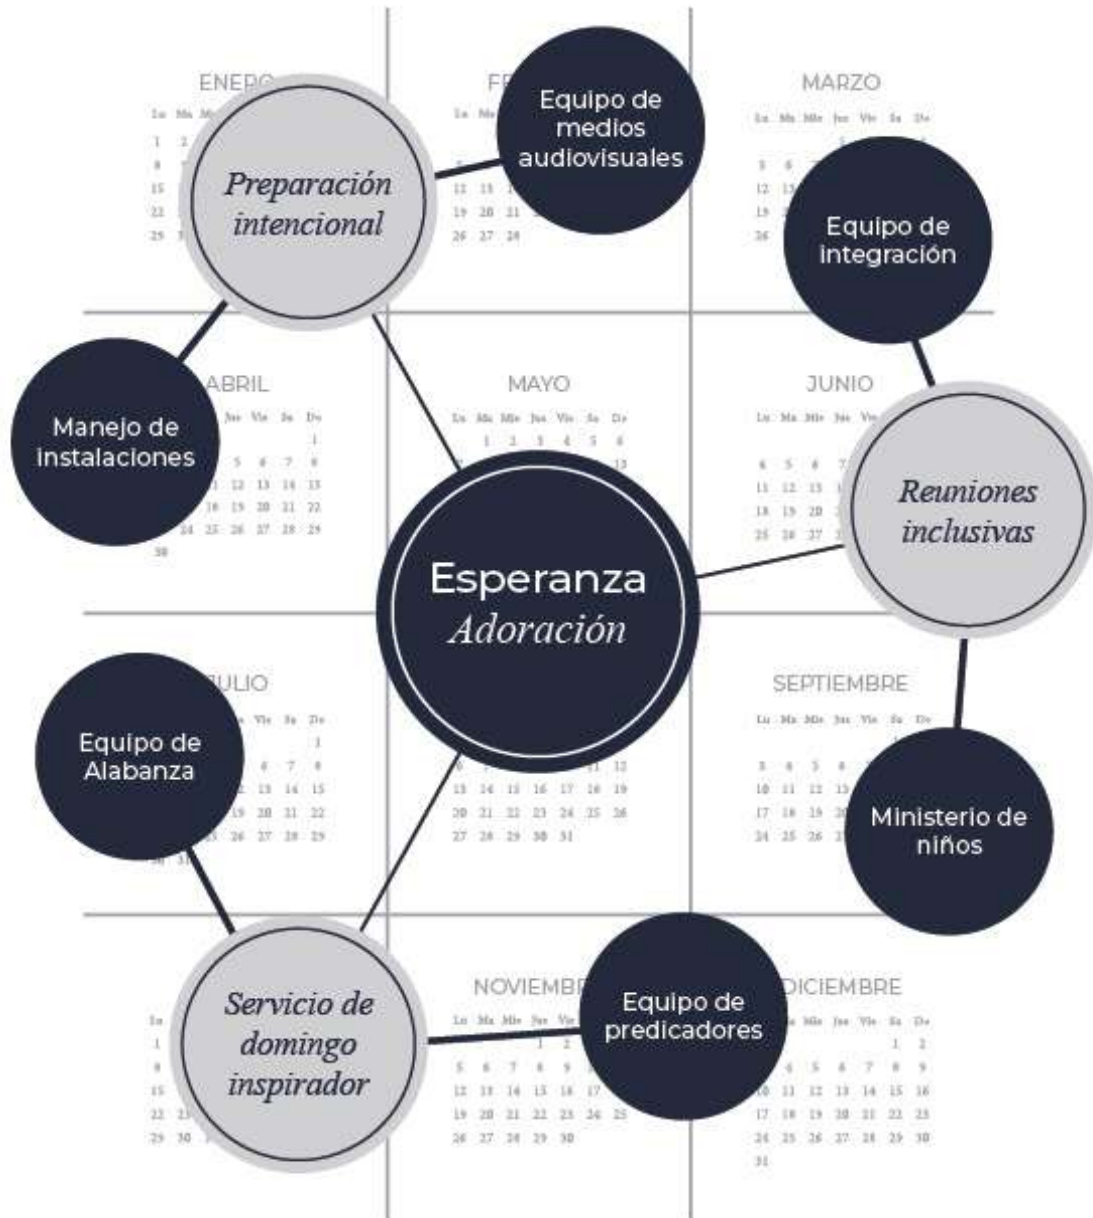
ENERO

Preparación intencional

Equipo de medios audiovisuales

MARZO

Equipo de integración

Manejo de instalaciones

ABRIL

MAYO

JUNIO

Reuniones inclusivas

Esperanza
Adoración

JULIO

Equipo de Alabanza

SEPTIEMBRE

Ministerio de niños

Servicio de domingo inspirador

NOVIEMBRE

Equipo de predicadores

DICIEMBRE